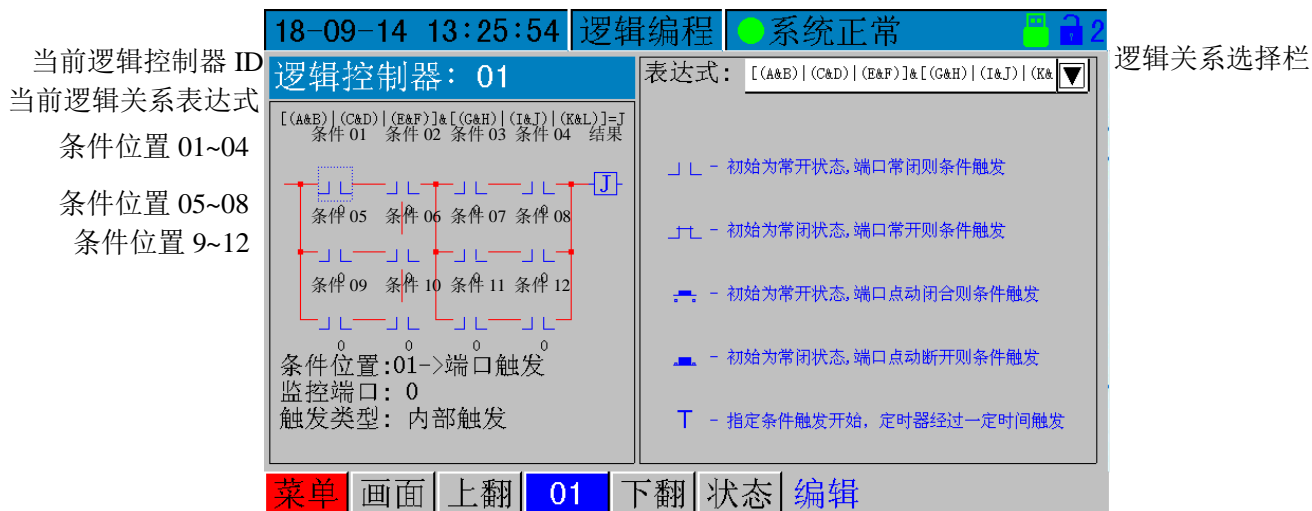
18-09-14 13:25:54 逻辑编程 系统正常 2

当前逻辑控制器 ID
当前逻辑关系表达式
条件位置 01~04
条件位置 05~08
条件位置 9~12

逻辑控制器: 01

[(A&B)|(C&D)|(E&F)]&[(G&H)|(I&J)|(K&L)]=J
条件 01 条件 02 条件 03 条件 04 结果

J

条件 05 条件 06 条件 07 条件 08

条件 09 条件 10 条件 11 条件 12

0 0 0 0 0

条件位置:01->端口触发
监控端口: 0
触发类型: 内部触发

表达式: [(A&B)|(C&D)|(E&F)]&[(G&H)|(I&J)|(K&

逻辑关系选择栏

- 初始为常开状态,端口常闭则条件触发
- 初始为常闭状态,端口常开则条件触发
- 初始为常开状态,端口点动闭合则条件触发
- 初始为常闭状态,端口点动断开则条件触发
T - 指定条件触发开始, 定时器经过一定时间触发

菜单 画面 上翻 01 下翻 状态 编辑